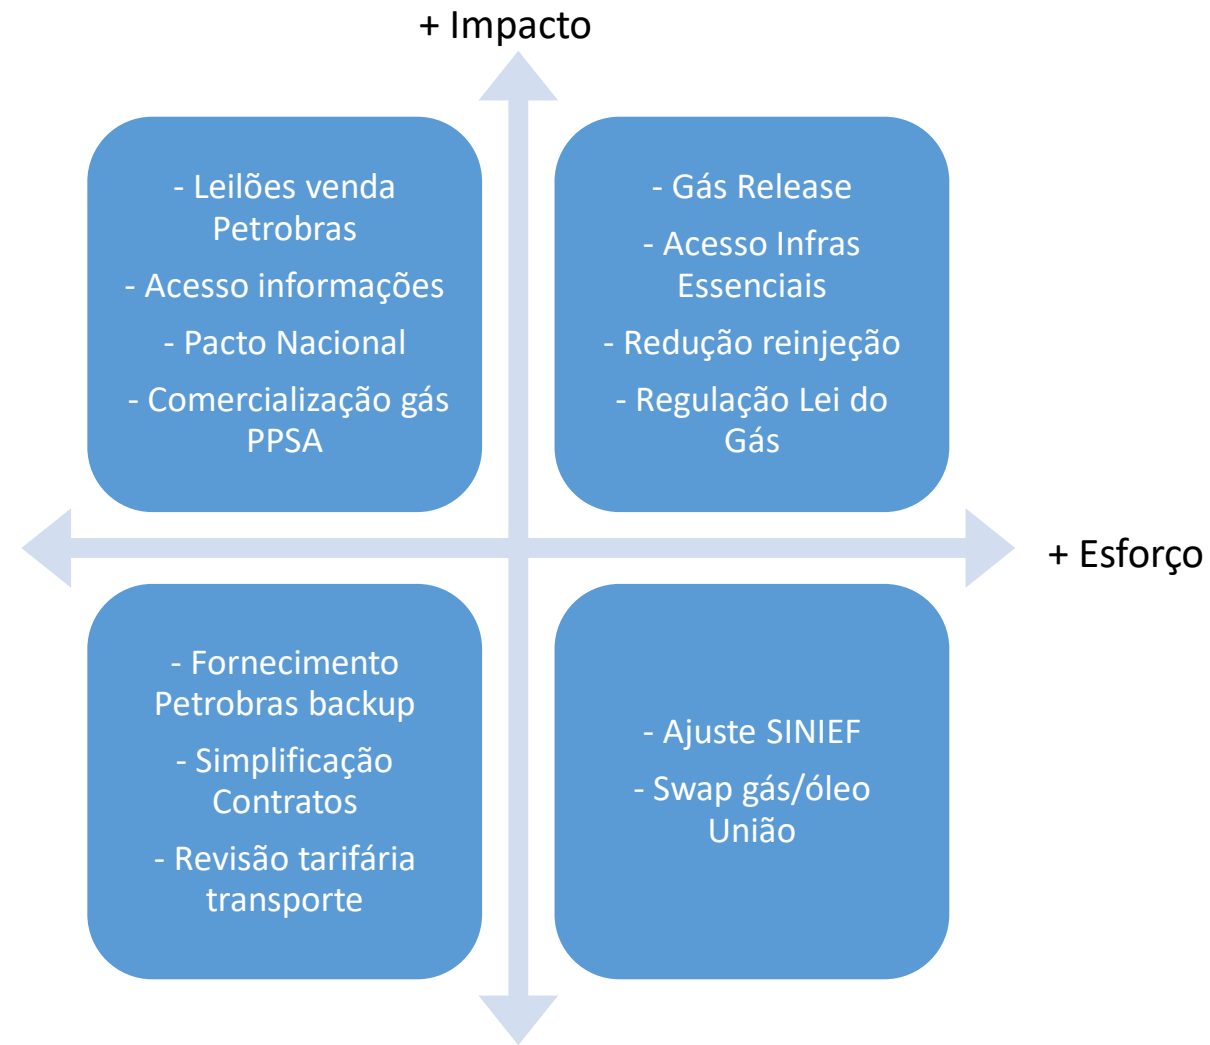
+ Impacto

- Leilões venda Petrobras

- Acesso informações

- Pacto Nacional

- Comercialização gás PPSA

- Gás Release

- Acesso Infras Essenciais

- Redução reinjeção

- Regulação Lei do Gás

+ Esforço

- Fornecimento Petrobras backup

- Simplificação Contratos

- Revisão tarifária transporte

- Ajuste SINIEF

- Swap gás/óleo União